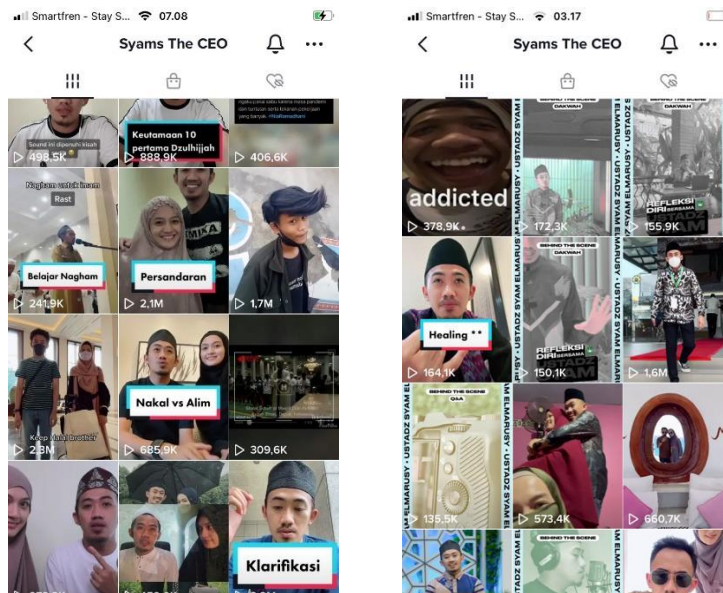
Smartfren - Stay S... 07.08

Syams The CEO

Sound ini dipersiri klaah

498,5K

Keutamaan 10 pertama Dzulhijjah

888,9K

406,6K

Nagham untuk imam

Rest

Belajar Nagham

241,9K

Persandaran

2,1M

1,7M

Keep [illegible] brother

2,3M

Nakal vs Alim

685,9K

309,6K

Klarifikasi

Smartfren - Stay S... 03.17

Syams The CEO

addicted

378,9K

BEHIND THE SCENE DAKWAH

172,3K

USTADZ SYAM ELMARUSY

BEHIND THE SCENE DAKWAH

155,9K

Healing **

164,1K

BEHIND THE SCENE DAKWAH

REFLEKSI DIRI BERSAMA

150,1K

1,6M

BEHIND THE SCENE Q&A

135,5K

573,4K

660,7K

BEHIND THE SCENE DAKWAH